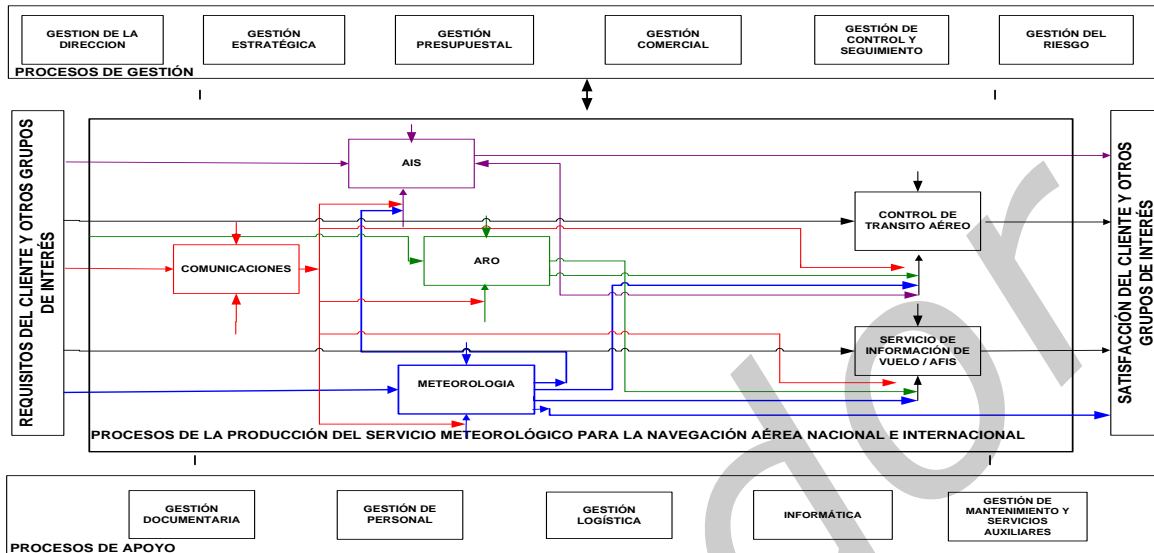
GESTION DE LA DIRECCION

GESTIÓN ESTRATÉGICA

GESTIÓN PRESUPUESTAL

GESTIÓN COMERCIAL

GESTIÓN DE CONTROL Y SEGUIMIENTO

GESTIÓN DEL RIESGO

PROCESOS DE GESTIÓN

REQUISITOS DEL CLIENTE Y OTROS GRUPOS DE INTERÉS

AIS

CONTROL DE TRANSITO AÉREO

COMUNICACIONES

ARO

SERVICIO DE INFORMACIÓN DE VUELO / AFIS

METEOROLOGIA

PROCESOS DE LA PRODUCCIÓN DEL SERVICIO METEOROLÓGICO PARA LA NAVEGACIÓN AÉREA NACIONAL E INTERNACIONAL

SATISFACCIÓN DEL CLIENTE Y OTROS GRUPOS DE INTERÉS

GESTIÓN DOCUMENTARIA

GESTIÓN DE PERSONAL

GESTIÓN LOGÍSTICA

INFORMÁTICA

GESTIÓN DE MANTENIMIENTO Y SERVICIOS AUXILIARES

PROCESOS DE APOYO